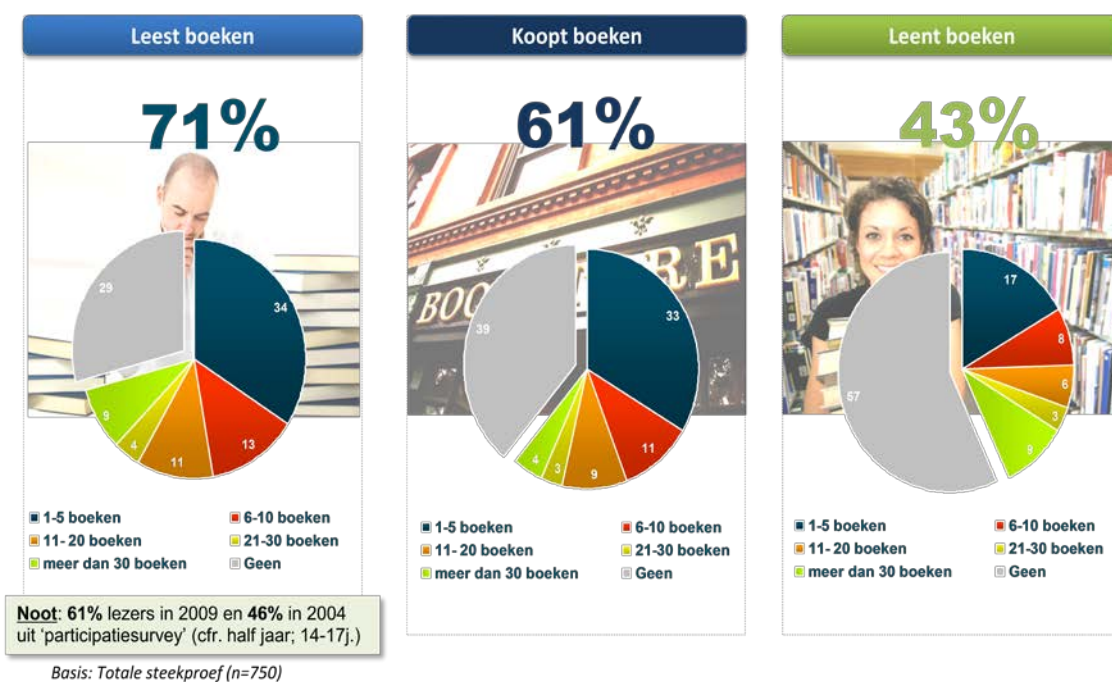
Leest boeken

71%

29

34

9

4

11

13

1-5 boeken
6-10 boeken
11- 20 boeken
21-30 boeken
meer dan 30 boeken
Geen

Noot: 61% lezers in 2009 en 46% in 2004 uit 'participatiesurvey' (cfr. half jaar; 14-17j.)

Basis: Totale steekproef (n=750)

Koopt boeken

61%

BOOK STORE

39

33

4

3

9

11

1-5 boeken
6-10 boeken
11- 20 boeken
21-30 boeken
meer dan 30 boeken
Geen

Leent boeken

43%

17

8

6

3

9

57

1-5 boeken
6-10 boeken
11- 20 boeken
21-30 boeken
meer dan 30 boeken
Geen